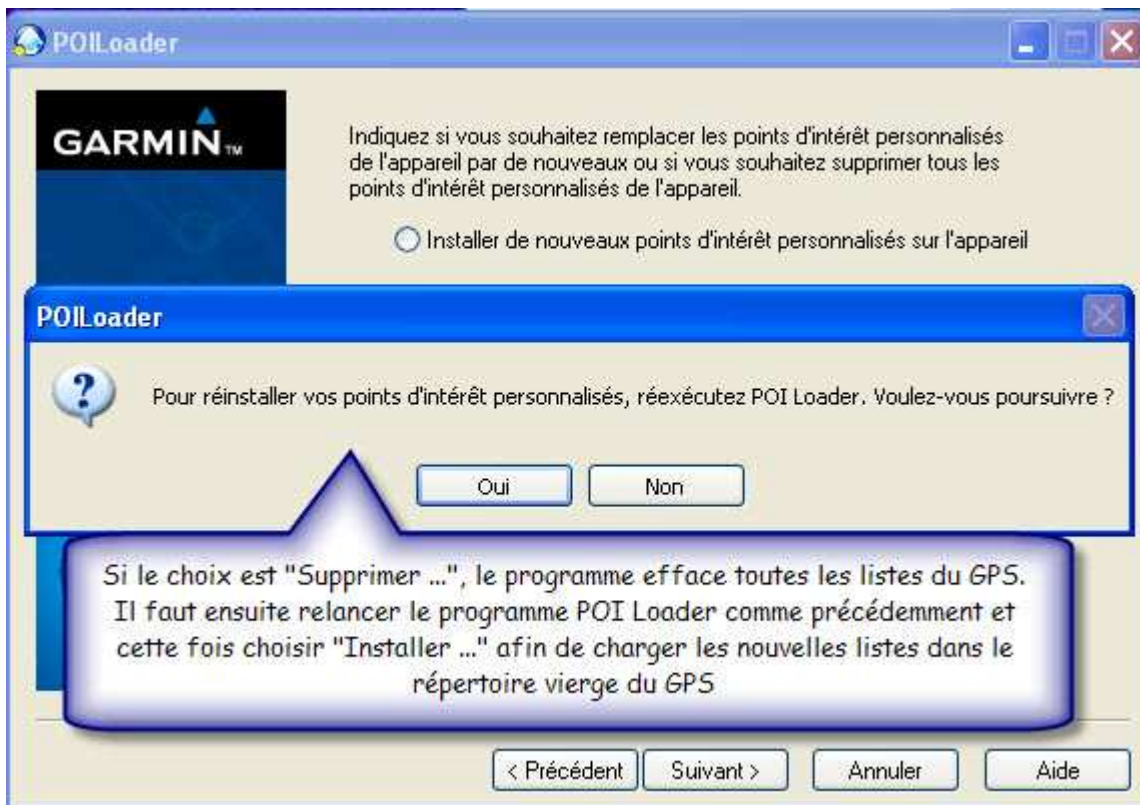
POILoader

GARMIN™

Indiquez si vous souhaitez remplacer les points d'intérêt personnalisés de l'appareil par de nouveaux ou si vous souhaitez supprimer tous les points d'intérêt personnalisés de l'appareil.

Installer de nouveaux points d'intérêt personnalisés sur l'appareil

POILoader

Pour réinstaller vos points d'intérêt personnalisés, réexécutez POI Loader. Voulez-vous poursuivre ?

Oui

Non

Si le choix est "Supprimer ...", le programme efface toutes les listes du GPS. Il faut ensuite relancer le programme POI Loader comme précédemment et cette fois choisir "Installer ..." afin de charger les nouvelles listes dans le répertoire vierge du GPS

< Précédent

Suivant >

Annuler

Aide